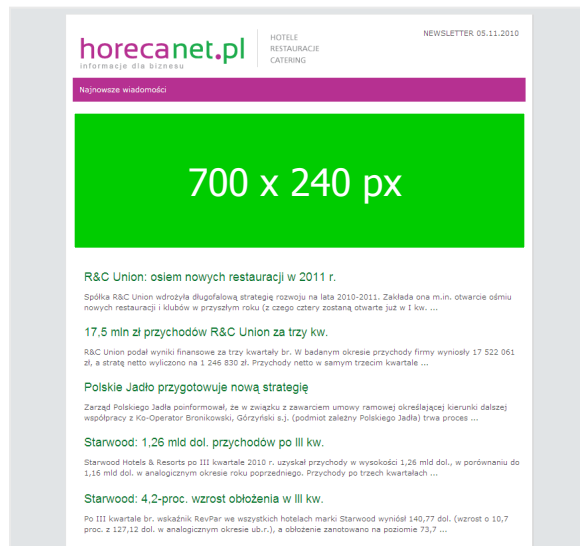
horecanet.pl
informacje dla biznesu

HOTELE
RESTAURACJE
CATERING

NEWSLETTER 05.11.2010

Najnowsze wiadomości

700 x 240 px

R&C Union: osiem nowych restauracji w 2011 r.

Spółka R&C Union wdrożyła długofalową strategię rozwoju na lata 2010-2011. Zakłada ona m.in. otwarcie ośmiu nowych restauracji i klubów w przyszłym roku (z czego cztery zostaną otwarte już w I kw. ...

17,5 mln zł przychodów R&C Union za trzy kw.

R&C Union podał wyniki finansowe za trzy kwartały br. W badanym okresie przychody firmy wyniosły 17 522 061 zł, a strata netto wyliczono na 1 246 830 zł. Przychody netto w samym trzecim kwartale ...

Polskie Jadło przygotowuje nową strategię

Zarząd Polskiego Jadła poinformował, że w związku z zawarciem umowy ramowej określającej kierunki dalszej współpracy z Ko-Operator Bronikowski, Górzyński s.j. (podmiot zależny Polskiego Jadła) trwa proces ...

Starwood: 1,26 mld dol. przychodów po III kw.

Starwood Hotels & Resorts po III kwartale 2010 r. uzyskał przychody w wysokości 1,26 mld dol., w porównaniu do 1,16 mld dol. w analogicznym okresie roku poprzedniego. Przychody po trzech kwartałach ...

Starwood: 4,2-proc. wzrost obłożenia w III kw.

Po III kwartale br. wskaźnik RevPar we wszystkich hotelach marki Starwood wyniósł 140,77 dol. (wzrost o 10,7 proc. z 127,12 dol. w analogicznym okresie ub.r.), a obłożenie zanotowano na poziomie 73,7 ...